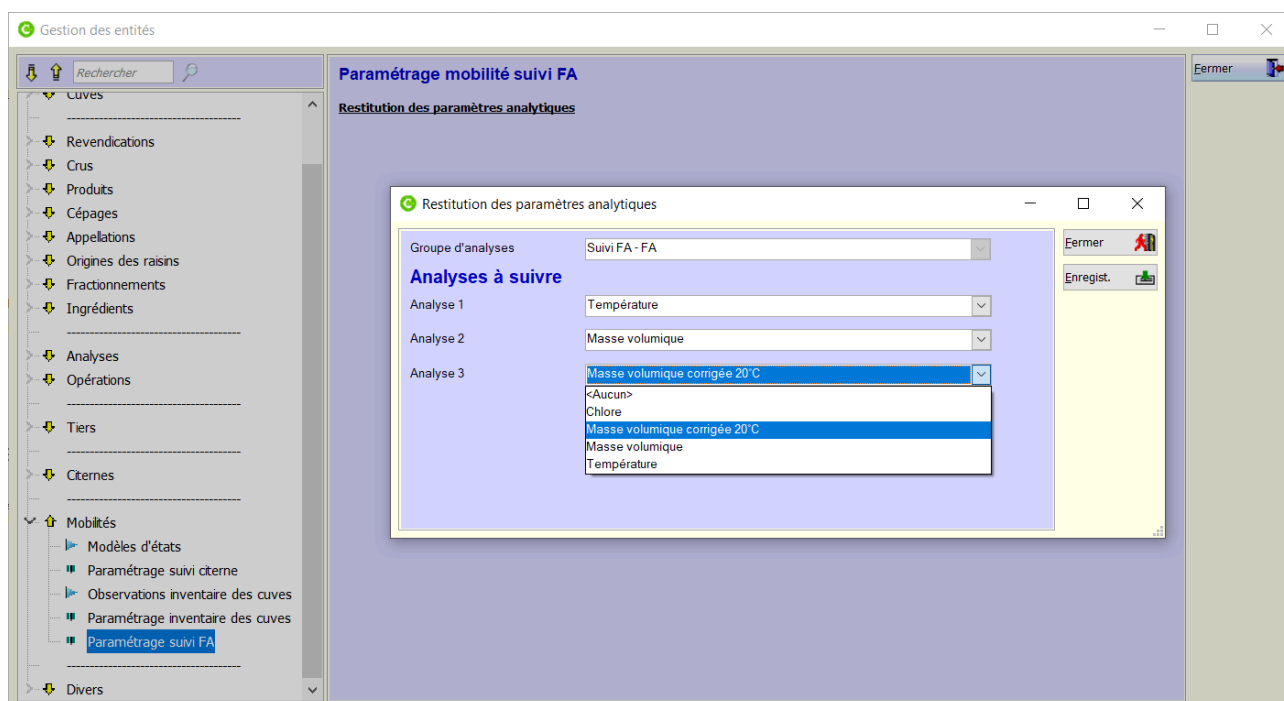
Gestion des entités

Rechercher

Cuves
--------------------------------
Revendications
Crus
Produits
Cépages
Appellations
Origines des raisins
Fractionnements
Ingrédients
--------------------------------
Analyses
Opérations
--------------------------------
Tiers
--------------------------------
Citernes
--------------------------------
Mobilités
Modèles d'états
Paramétrage suivi citerne
Observations inventaire des cuves
Paramétrage inventaire des cuves
Paramétrage suivi FA
--------------------------------
Divers

Paramétrage mobilité suivi FA

Restitution des paramètres analytiques

Fermer

Restitution des paramètres analytiques

Groupe d'analyses
Suivi FA - FA
Analyses à suivre
Analyse 1
Température
Analyse 2
Masse volumique
Analyse 3
Masse volumique corrigée 20°C
<Aucun>
Chlore
Masse volumique corrigée 20°C
Masse volumique
Température

Fermer
Enregist.